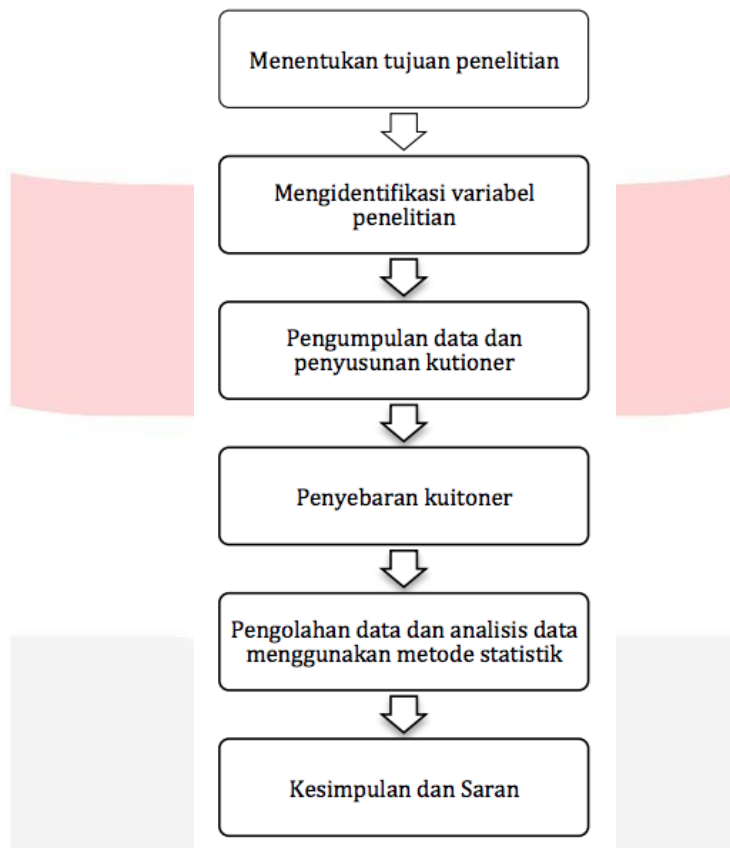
Menentukan tujuan penelitian

Mengidentifikasi variabel penelitian

Pengumpulan data dan penyusunan kutioner

Penyebaran kuitoner

Pengolahan data dan analisis data menggunakan metode statistik

Kesimpulan dan Saran